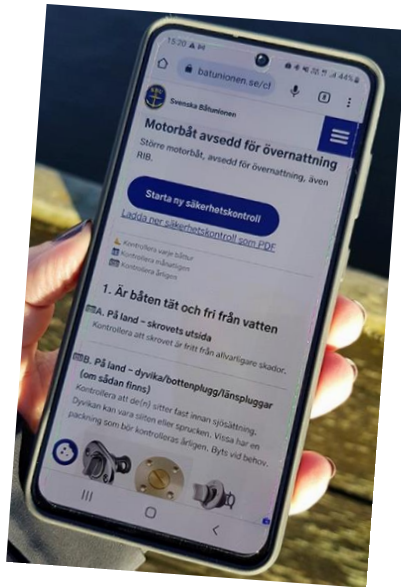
15:20

batunionen.se/c

Svenska Båtunionen

Motorbåt avsedd för övernattning

Större motorbåt, avsedd för övernattning, även RIB.

Starta ny säkerhetskontroll

Ladda ner säkerhetskontroll som PDF

Kontrollera varje båttur
Kontrollera månatligen
Kontrollera årligen

1. Är båten tät och fri från vatten

A. På land – skrovets utsida
Kontrollera att skrovet är fritt från allvarligare skador.

B. På land – dyvika/bottenplugg/länspluggar (om sådan finns)
Kontrollera att de(n) sitter fast innan sjösättning. Dyvikan kan vara sliten eller sprucken. Vissa har en packning som bör kontrolleras årligen. Byts vid behov.